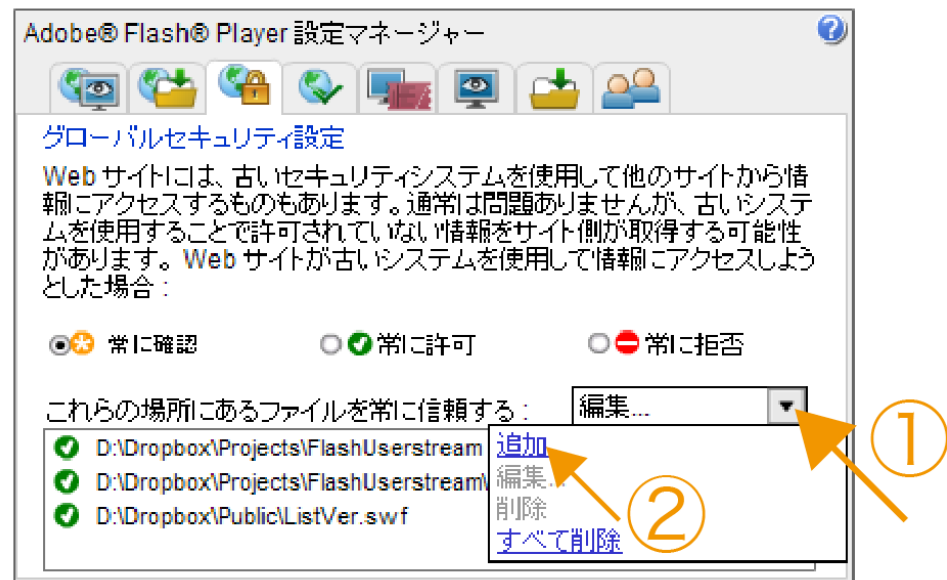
Adobe® Flash® Player 設定マネージャー

グローバルセキュリティ設定

Web サイトには、古いセキュリティシステムを使用して他のサイトから情報にアクセスするものもあります。通常は問題ありませんが、古いシステムを使用することで許可されていない情報をサイト側が取得する可能性があります。Web サイトが古いシステムを使用して情報にアクセスしようとした場合：

常に確認　常に許可　常に拒否

これらの場所にあるファイルを常に信頼する：　編集...

D:\Dropbox\Projects\FlashUserstream
D:\Dropbox\Projects\FlashUserstream\
D:\Dropbox\Public\ListVer.swf

追加
編集...
削除
すべて削除

①
②